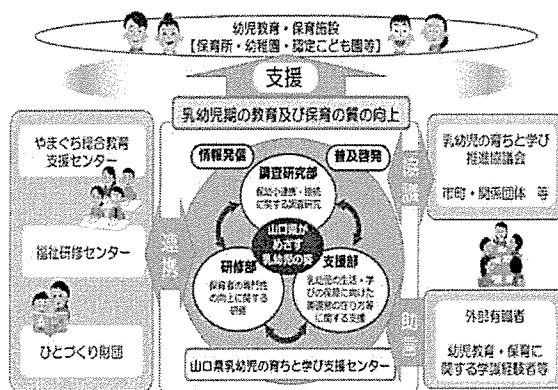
幼児教育・保育施設
【保育所・幼稚園・認定こども園等】

支援

乳幼児期の教育及び保育の質の向上

やまぐち総合教育支援センター

福祉研修センター

ひとづくり財団

連携

情報発信

普及啓発

調査研究部
保幼小連携・接続に関する調査研究

山口県がめざす乳幼児の姿

研修部
保育者の専門性の向上に関する研修

支援部
乳幼児の生活・学びの充実に向けた園運営の在り方等に関する支援

山口県乳幼児の育ちと学び支援センター

協議

乳幼児の育ちと学び推進協議会

市町・関係団体 等

助言

外部有識者

幼児教育・保育に関する学識経験者等